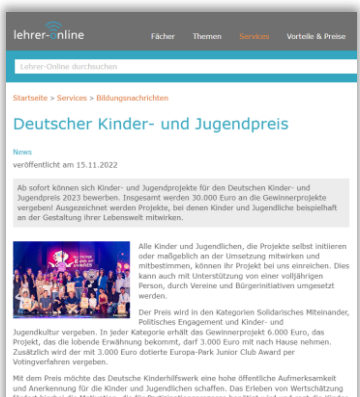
lehrer-online

Fächer Themen Services Vorteile & Preise

Lehrer-Online durchsuchen

Startseite > Services > Bildungsnachrichten

Deutscher Kinder- und Jugendpreis

News

veröffentlicht am 15.11.2022

Ab sofort können sich Kinder- und Jugendprojekte für den Deutschen Kinder- und Jugendpreis 2023 bewerben. Insgesamt werden 30.000 Euro an die Gewinnerprojekte vergeben! Ausgezeichnet werden Projekte, bei denen Kinder und Jugendliche beispielhaft an der Gestaltung ihrer Lebenswelt mitwirken.

Alle Kinder und Jugendlichen, die Projekte selbst initiieren oder maßgeblich an der Umsetzung mitwirken und mitbestimmen, können ihr Projekt bei uns einreichen. Dies kann auch mit Unterstützung von einer volljährigen Person, durch Vereine und Bürgerinitiativen umgesetzt werden.

Der Preis wird in den Kategorien Solidarisches Miteinander, Politisches Engagement und Kinder- und Jugendkultur vergeben. In jeder Kategorie erhält das Gewinnerprojekt 6.000 Euro, das Projekt, das die lobende Erwähnung bekommt, darf 3.000 Euro mit nach Hause nehmen. Zusätzlich wird der mit 3.000 Euro dotierte Europa-Park Junior Club Award per Votingverfahren vergeben.

Mit dem Preis möchte das Deutsche Kinderhilfswerk eine hohe öffentliche Aufmerksamkeit und Anerkennung für die Kinder und Jugendlichen schaffen. Das Erleben von Wertschätzung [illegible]